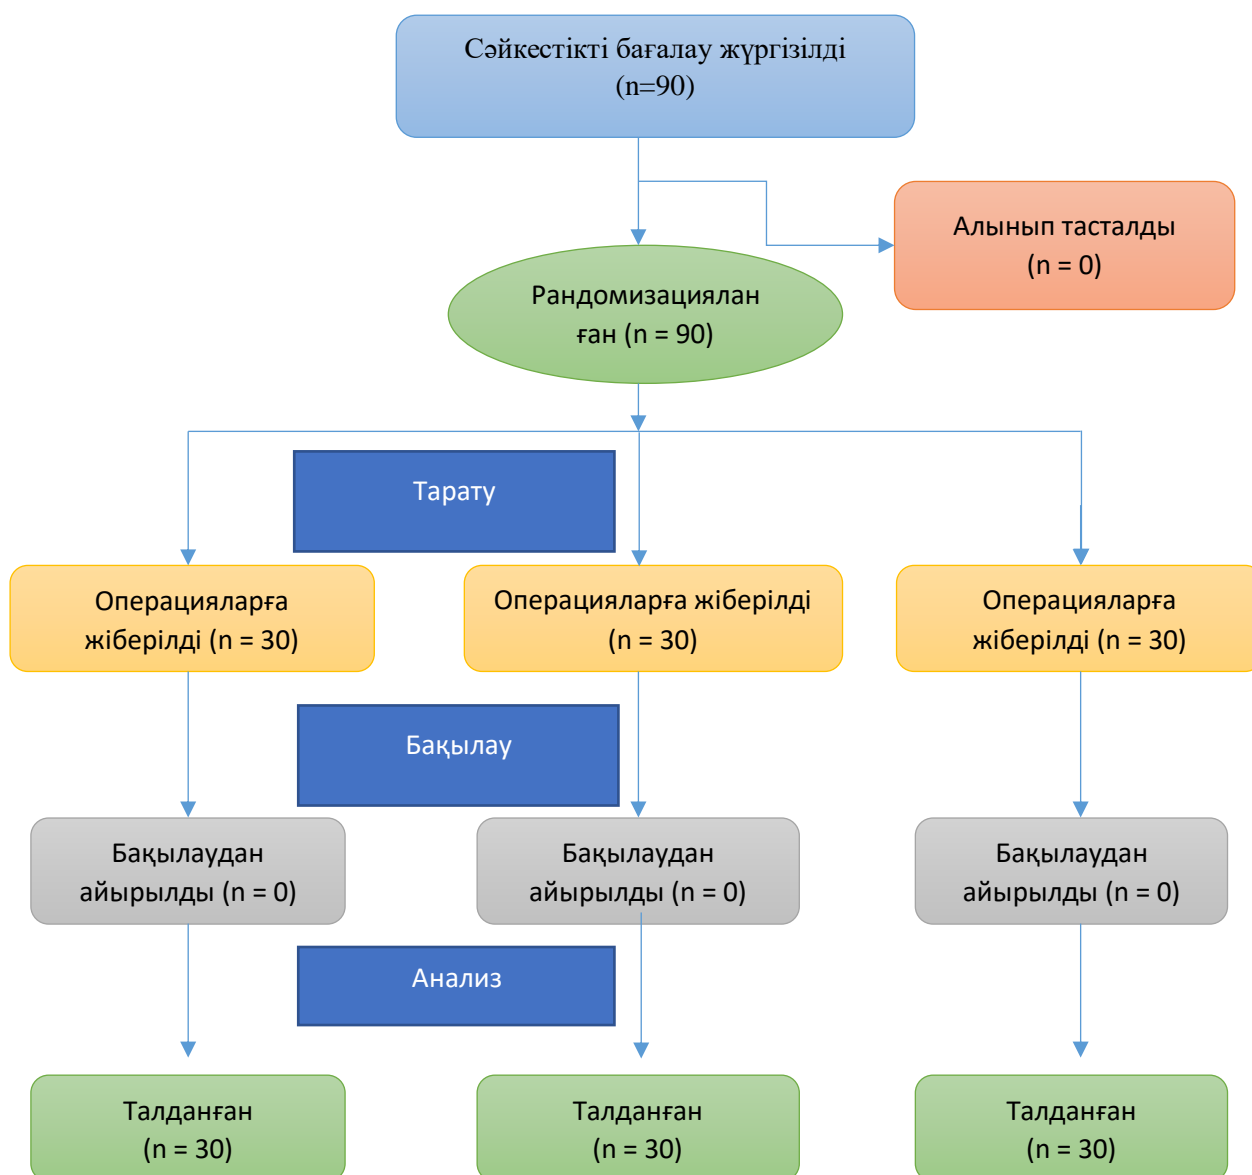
Сәйкестікті бағалау жүргізілді (n=90)

Алынып тасталды (n = 0)

Рандомизацияланған (n = 90)

Тарату

Операцияларға жіберілді (n = 30)

Операцияларға жіберілді (n = 30)

Операцияларға жіберілді (n = 30)

Бақылау

Бақылаудан айырылды (n = 0)

Бақылаудан айырылды (n = 0)

Бақылаудан айырылды (n = 0)

Анализ

Талданған (n = 30)

Талданған (n = 30)

Талданған (n = 30)